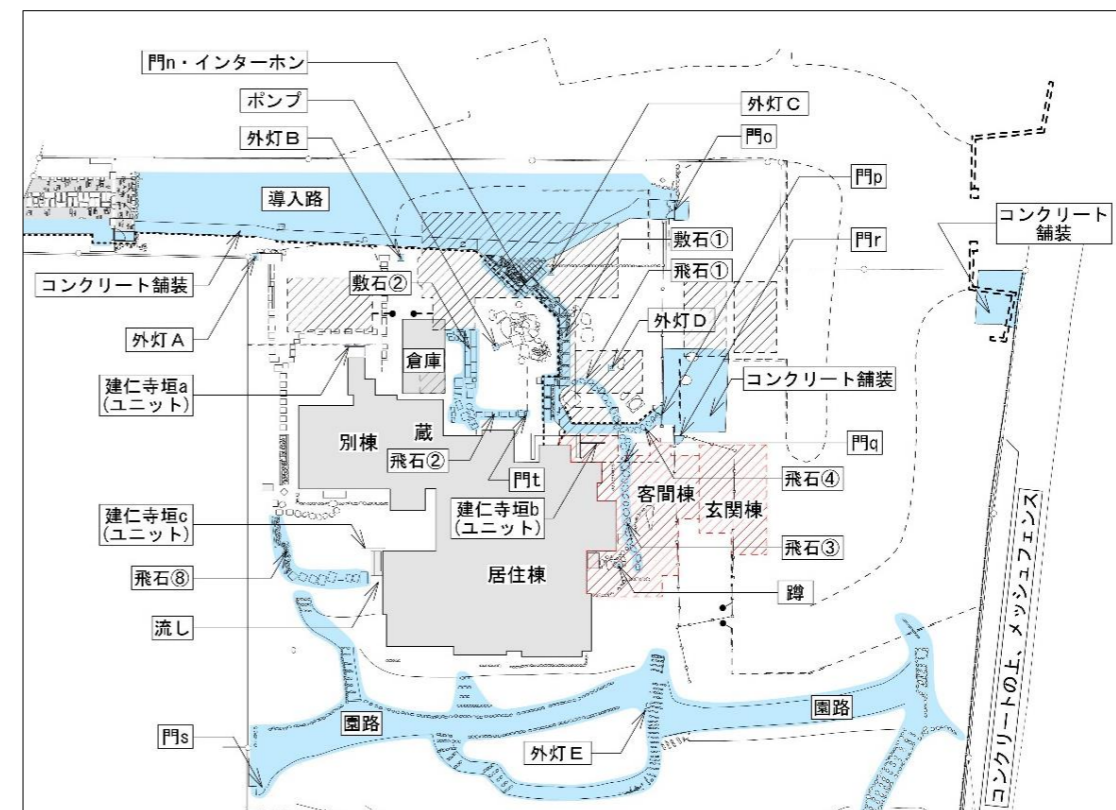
門n・インターホン
ポンプ
外灯C
外灯B
門o
門p
導入路
コンクリート舗装
門r
敷石①
飛石①
コンクリート舗装
敷石②
外灯A
外灯D
倉庫
建仁寺垣a
(ユニット)
コンクリート舗装
別棟
蔵
門q
飛石②
門t
飛石④
客間棟
玄関棟
建仁寺垣b
(ユニット)
建仁寺垣c
(ユニット)
飛石③
飛石⑧
居住棟
蹲
流し
コンクリートの上、メッシュフェンス
園路
園路
門s
外灯E